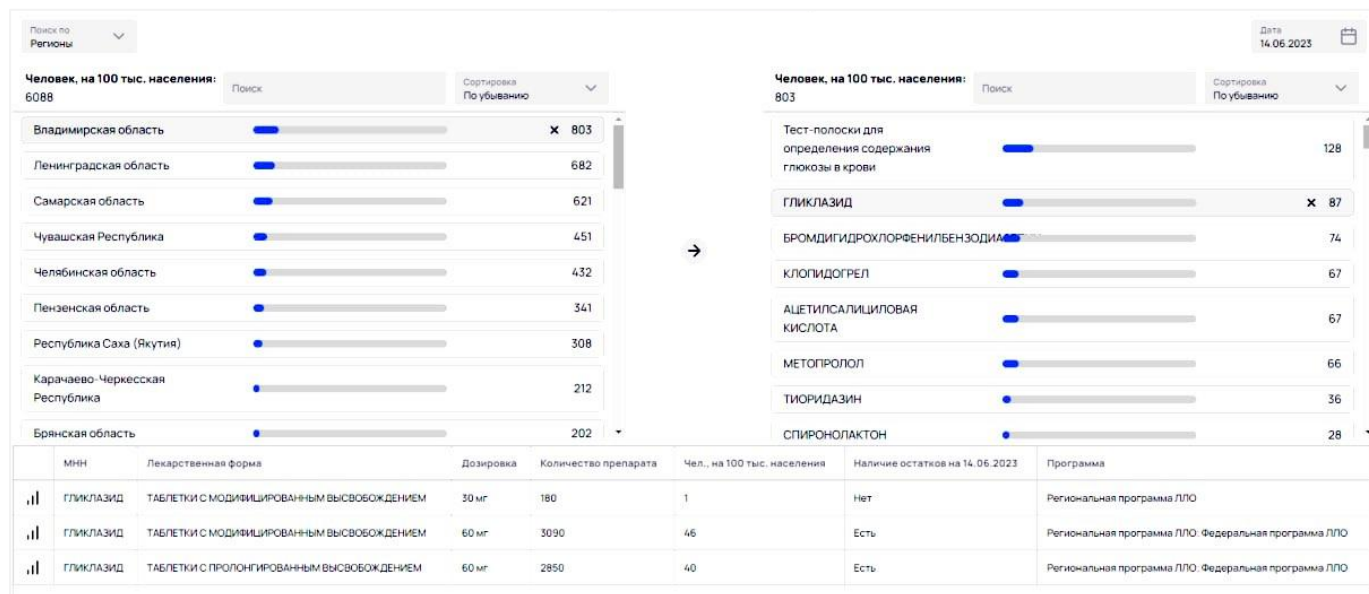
Поиск по
Регионы

Дата
14.06.2023

Человек, на 100 тыс. населения:
6088

Поиск

Сортировка
По убыванию

Владимирская область ✕ 803
Ленинградская область 682
Самарская область 621
Чувашская Республика 451
Челябинская область 432
Пензенская область 341
Республика Саха (Якутия) 308
Карачаево-Черкесская Республика 212
Брянская область 202

Человек, на 100 тыс. населения:
803

Поиск

Сортировка
По убыванию

Тест-полоски для определения содержания глюкозы в крови 128
ГЛИКЛАЗИД ✕ 87
БРОМДИГИДРОХЛОРФЕНИЛБЕНЗОДИА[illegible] 74
КЛОПИДОГРЕЛ 67
АЦЕТИЛСАЛИЦИЛОВАЯ КИСЛОТА 67
МЕТОПРОЛОЛ 66
ТИОРИДАЗИН 36
СПИРОНОЛАКТОН 28

| | МНН | Лекарственная форма | Дозировка | Количество препарата | Чел., на 100 тыс. населения | Наличие остатков на 14.06.2023 | Программа |
|---|---|---|---|---|---|---|---|
| | ГЛИКЛАЗИД | ТАБЛЕТКИ С МОДИФИЦИРОВАННЫМ ВЫСВОБОЖДЕНИЕМ | 30 мг | 180 | 1 | Нет | Региональная программа ЛЛО |
| | ГЛИКЛАЗИД | ТАБЛЕТКИ С МОДИФИЦИРОВАННЫМ ВЫСВОБОЖДЕНИЕМ | 60 мг | 3090 | 46 | Есть | Региональная программа ЛЛО; Федеральная программа ЛЛО |
| | ГЛИКЛАЗИД | ТАБЛЕТКИ С ПРОЛОНГИРОВАННЫМ ВЫСВОБОЖДЕНИЕМ | 60 мг | 2850 | 40 | Есть | Региональная программа ЛЛО; Федеральная программа ЛЛО |